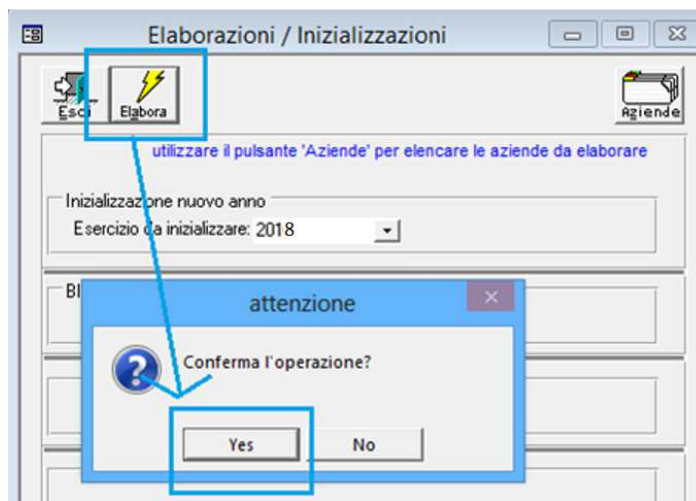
Elaborazioni / Inizializzazioni

Esci

Elabora

Aziende

utilizzare il pulsante 'Aziende' per elencare le aziende da elaborare

Inizializzazione nuovo anno

Esercizio da inizializzare: 2018

Bl

attenzione

Conferma l'operazione?

Yes

No